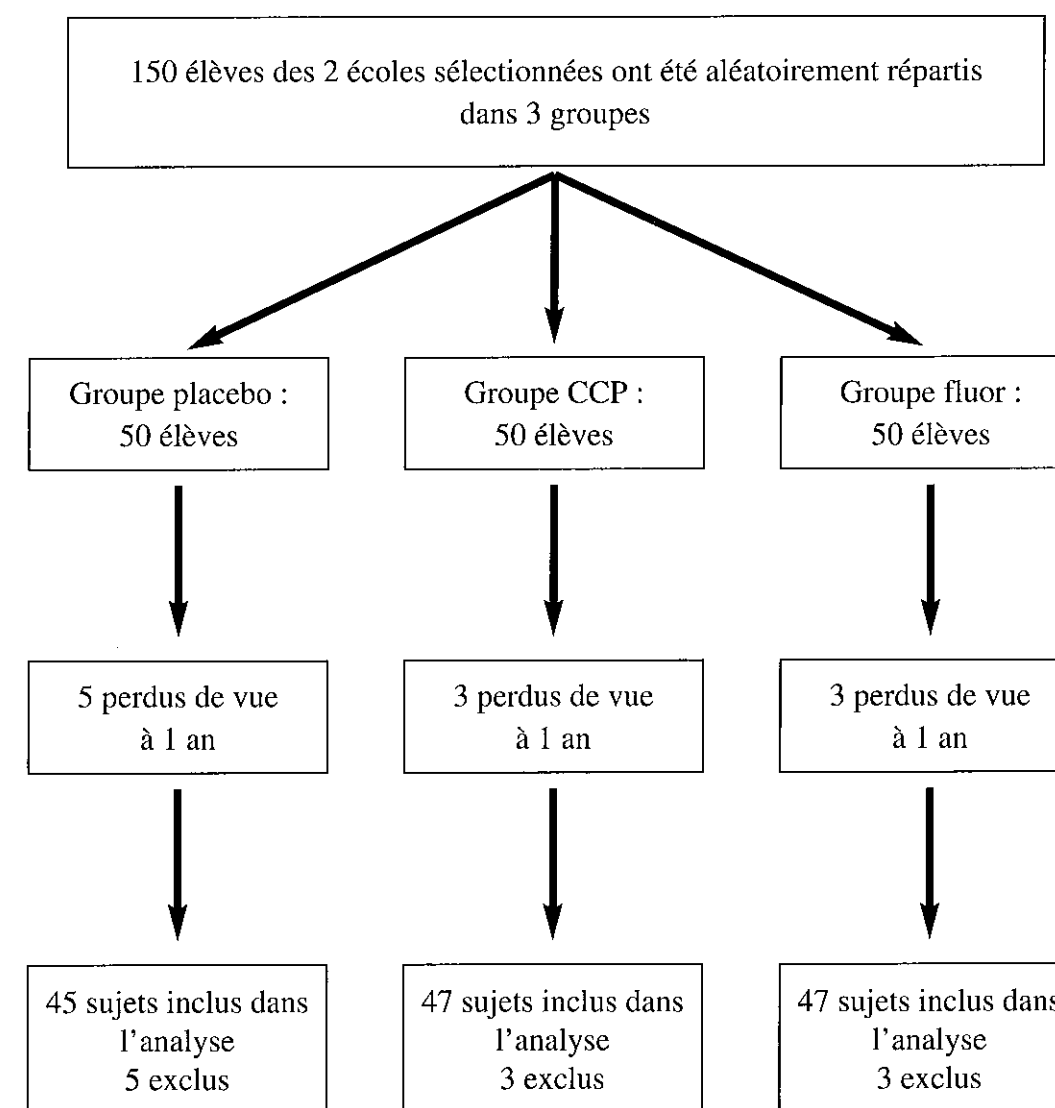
150 élèves des 2 écoles sélectionnées ont été aléatoirement répartis dans 3 groupes

Groupe placebo : 50 élèves

5 perdus de vue à 1 an

45 sujets inclus dans l'analyse 5 exclus

Groupe CCP : 50 élèves

3 perdus de vue à 1 an

47 sujets inclus dans l'analyse 3 exclus

Groupe fluor : 50 élèves

3 perdus de vue à 1 an

47 sujets inclus dans l'analyse 3 exclus